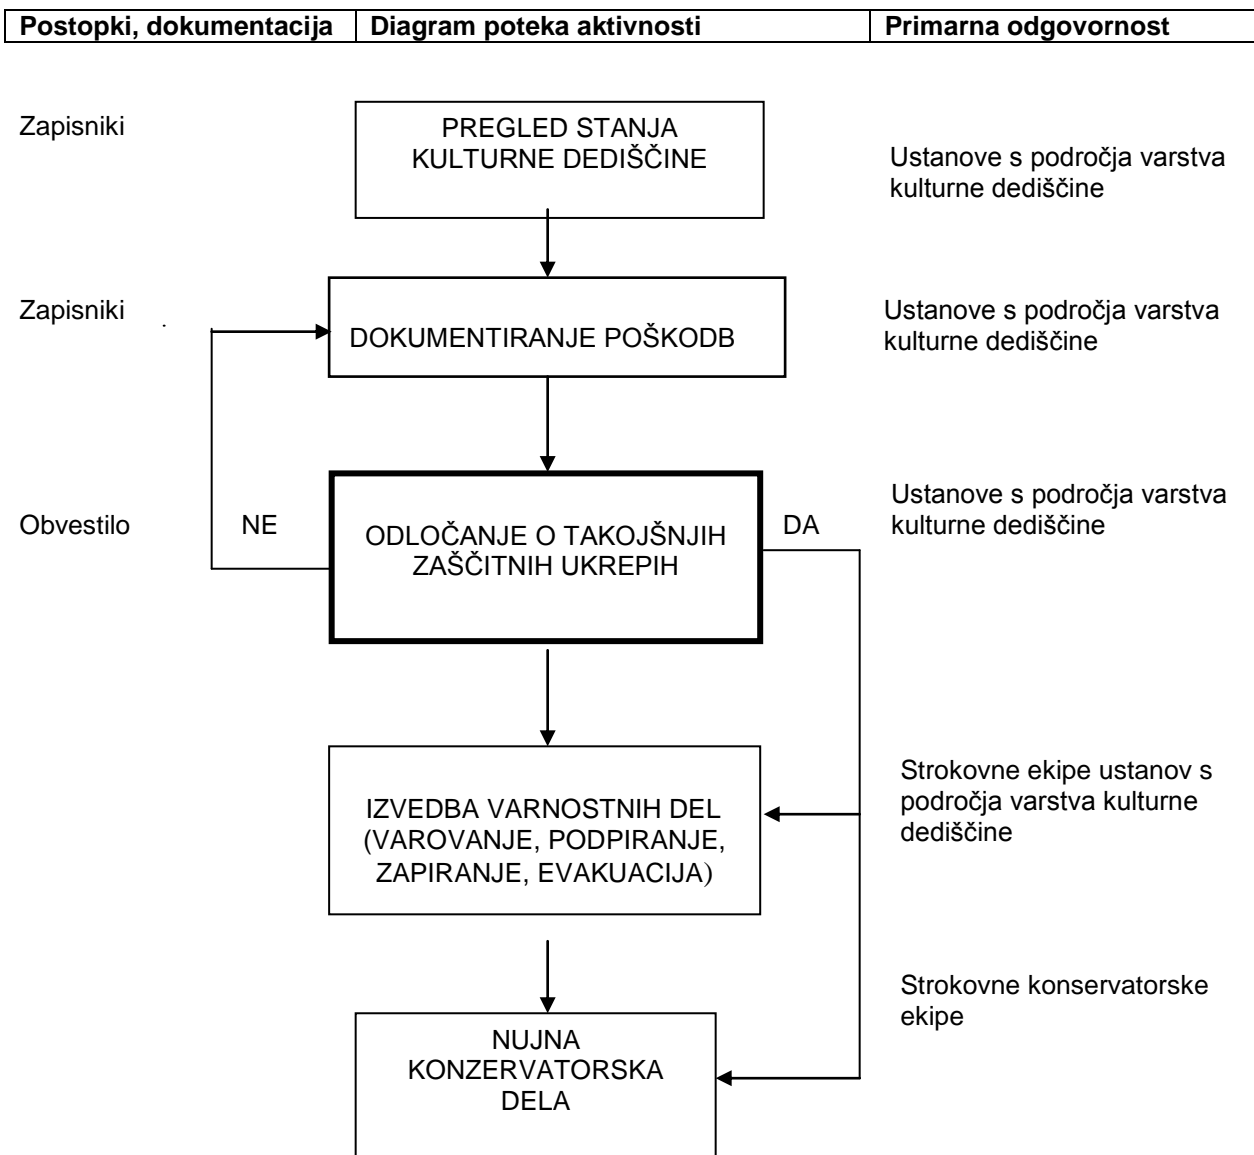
| Postopki, dokumentacija | Diagram poteka aktivnosti | Primarna odgovornost |
|---|---|---|

Zapisniki

PREGLED STANJA KULTURNE DEDIŠČINE

Ustanove s področja varstva kulturne dediščine

Zapisniki

DOKUMENTIRANJE POŠKODB

Ustanove s področja varstva kulturne dediščine

Obvestilo

NE

ODLOČANJE O TAKOJŠNJIH ZAŠČITNIH UKREPIH

DA

Ustanove s področja varstva kulturne dediščine

IZVEDBA VARNOSTNIH DEL (VAROVANJE, PODPIRANJE, ZAPIRANJE, EVAKUACIJA)

Strokovne ekipe ustanov s področja varstva kulturne dediščine

NUJNA KONZERVATORSKA DELA

Strokovne konservatorske ekipe